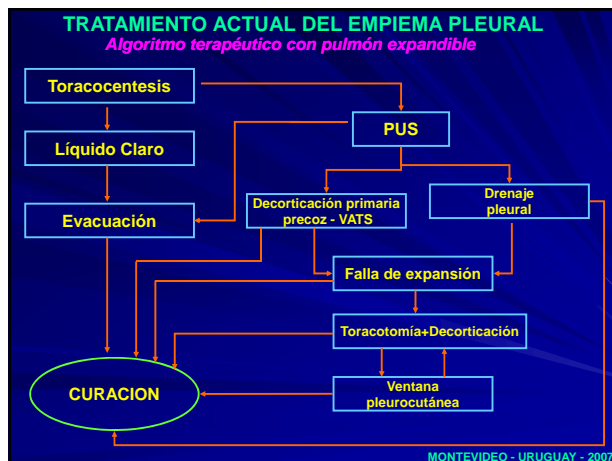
TRATAMIENTO ACTUAL DEL EMPIEMA PLEURAL
Algoritmo terapéutico con pulmón expandible

Toracocentesis

PUS

Líquido Claro

Decorticación primaria precoz - VATS

Drenaje pleural

Evacuación

Falla de expansión

Toracotomía+Decorticación

CURACION

Ventana pleurocutánea

MONTEVIDEO - URUGUAY - 2007